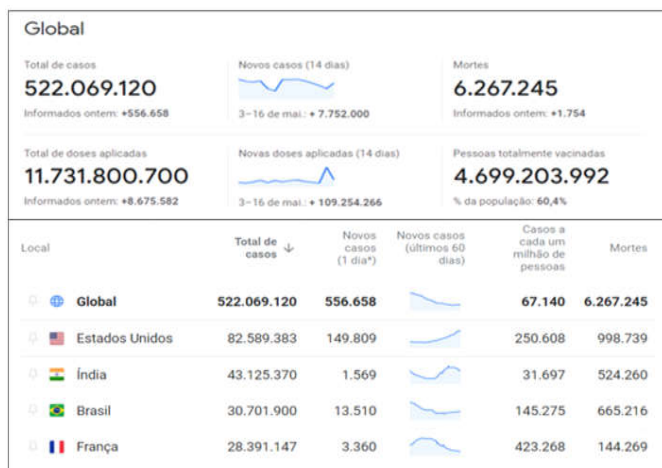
Global

Total de casos
522.069.120
Informados ontem: +556.658

Novos casos (14 dias)
3–16 de mai.: + 7.752.000

Mortes
6.267.245
Informados ontem: +1.754

Total de doses aplicadas
11.731.800.700
Informados ontem: +8.675.582

Novas doses aplicadas (14 dias)
3–16 de mai.: + 109.254.266

Pessoas totalmente vacinadas
4.699.203.992
% da população: 60,4%

| Local | Total de casos ↓ | Novos casos (1 dia*) | Novos casos (últimos 60 dias) | Casos a cada um milhão de pessoas | Mortes |
|---|---|---|---|---|---|
| Global | 522.069.120 | 556.658 | | 67.140 | 6.267.245 |
| Estados Unidos | 82.589.383 | 149.809 | | 250.608 | 998.739 |
| Índia | 43.125.370 | 1.569 | | 31.697 | 524.260 |
| Brasil | 30.701.900 | 13.510 | | 145.275 | 665.216 |
| França | 28.391.147 | 3.360 | | 423.268 | 144.269 |